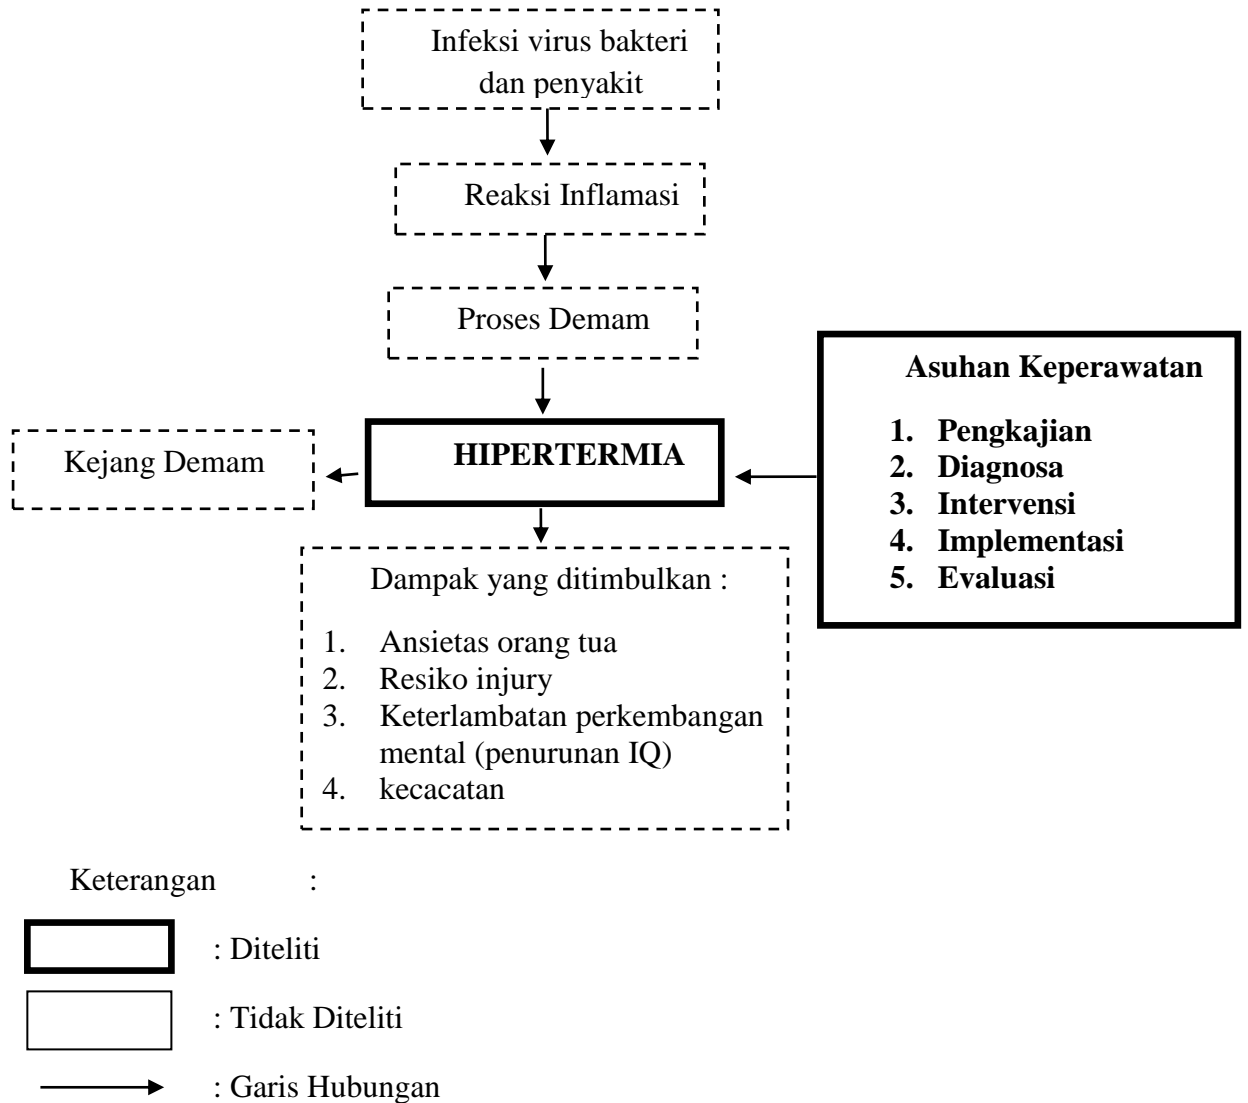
Infeksi virus bakteri dan penyakit

Reaksi Inflamasi

Proses Demam

Asuhan Keperawatan

1. Pengkajian
2. Diagnosa
3. Intervensi
4. Implementasi
5. Evaluasi

Kejang Demam

HIPERTERMIA

Dampak yang ditimbulkan :

1. Ansietas orang tua
2. Resiko injury
3. Keterlambatan perkembangan mental (penurunan IQ)
4. kecacatan

Keterangan :

: Diteliti

: Tidak Diteliti

: Garis Hubungan